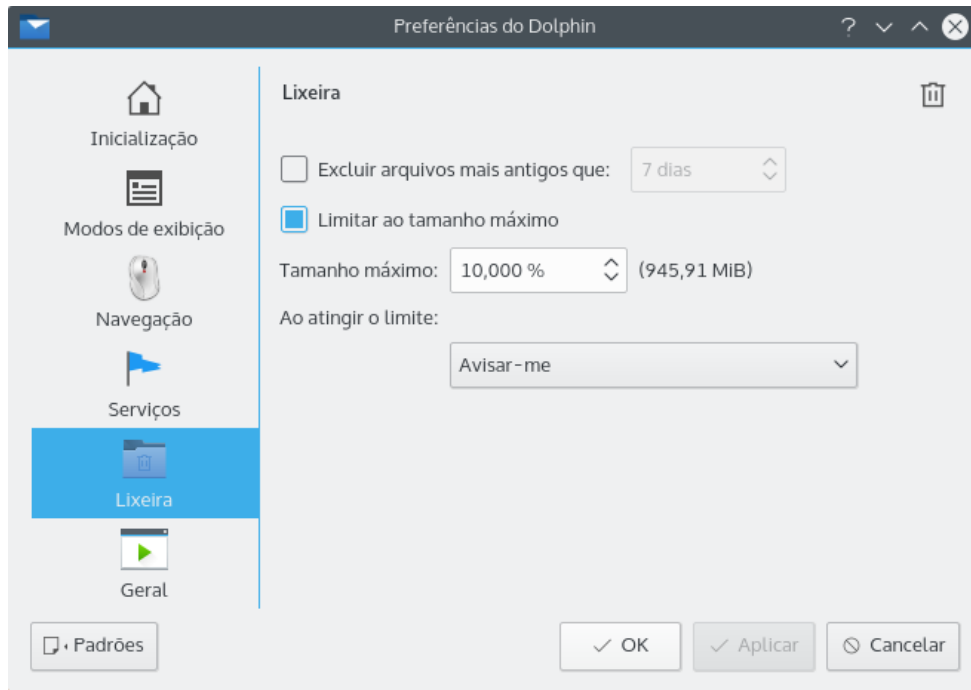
Preferências do Dolphin

?

Inicialização

Modos de exibição

Navegação

Serviços

Lixeira

Geral

Lixeira

Excluir arquivos mais antigos que: 7 dias

Limitar ao tamanho máximo

Tamanho máximo: 10,000 % (945,91 MiB)

Ao atingir o limite:

Avisar-me

Padrões

OK

Aplicar

Cancelar